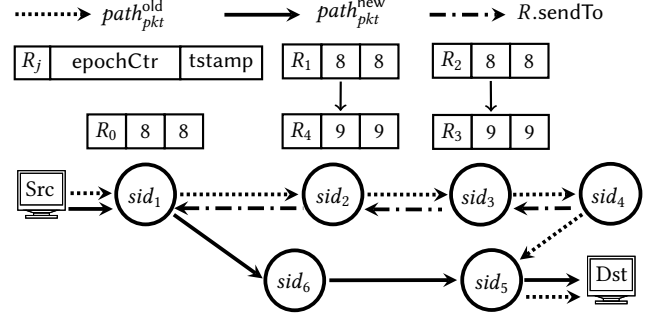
$path_{pkt}^{\text{old}}$ $path_{pkt}^{\text{new}}$ $R$.sendTo

| $R_j$ | epochCtr | tstamp |
|---|---|---|

| $R_1$ | 8 | 8 |
|---|---|---|

| $R_2$ | 8 | 8 |
|---|---|---|

| $R_0$ | 8 | 8 |
|---|---|---|

| $R_4$ | 9 | 9 |
|---|---|---|

| $R_3$ | 9 | 9 |
|---|---|---|

Src $sid_1$ $sid_2$ $sid_3$ $sid_4$ $sid_6$ $sid_5$ Dst